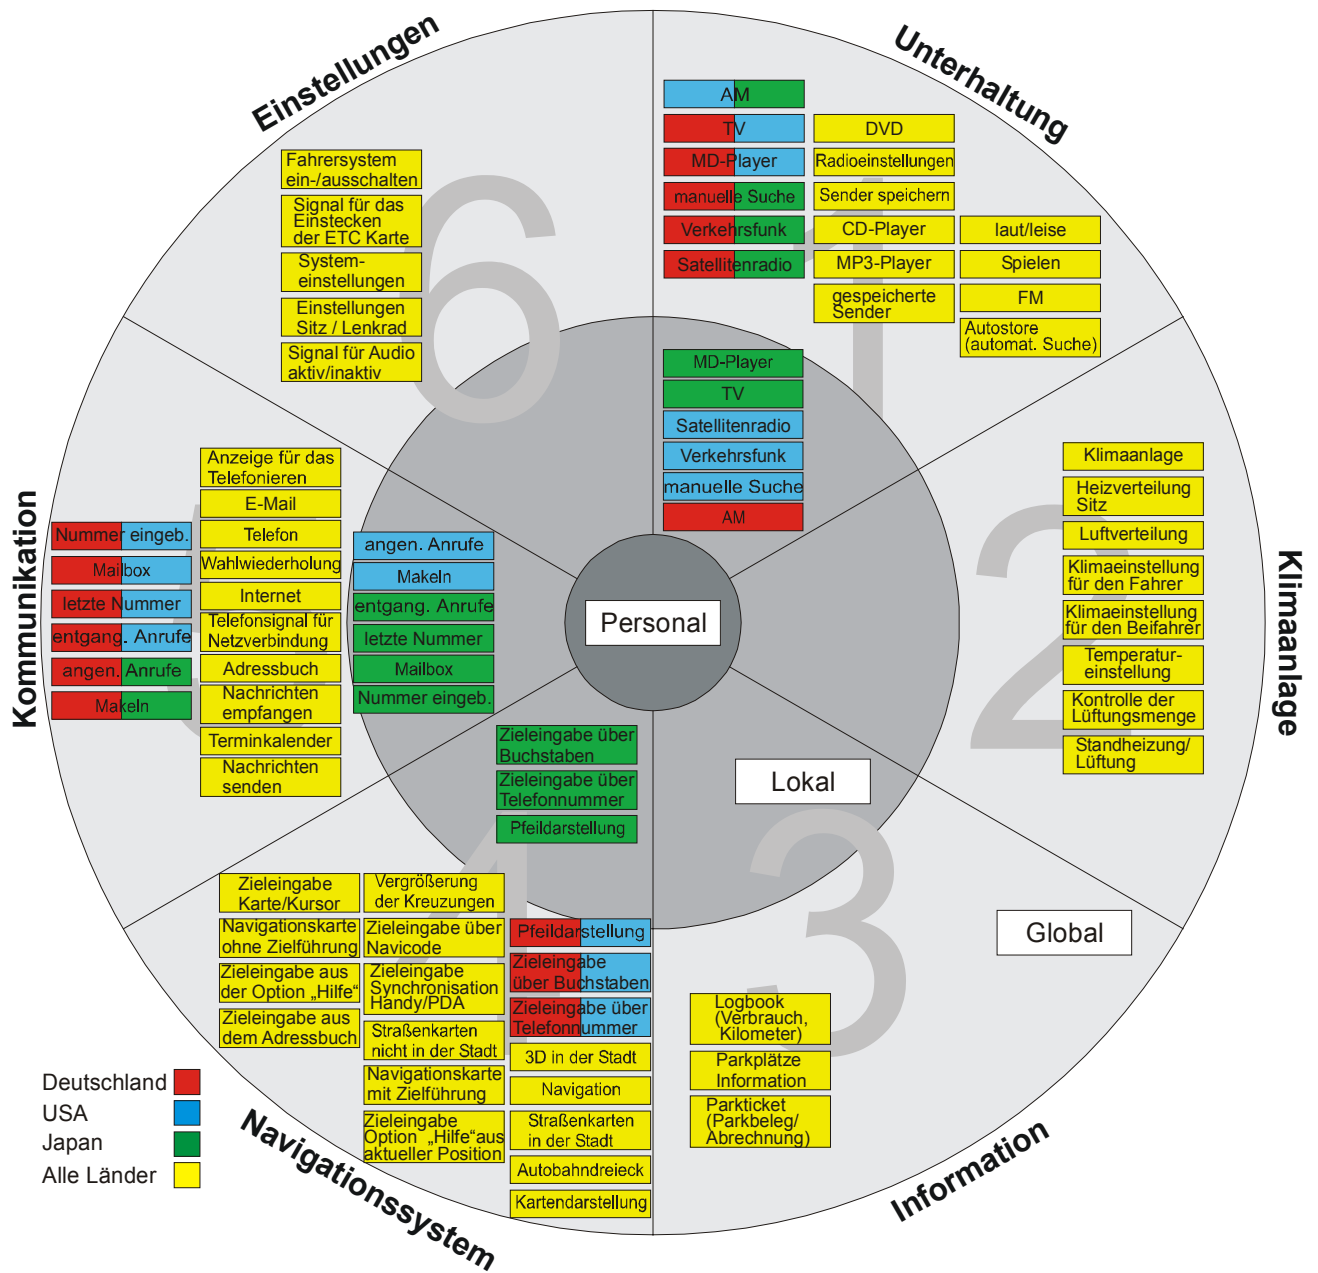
Einstellungen

Fahrersystem ein-/ausschalten
Signal für das Einstecken der ETC Karte
System-einstellungen
Einstellungen Sitz / Lenkrad
Signal für Audio aktiv/inaktiv

6

Unterhaltung

AM
TV
MD-Player
manuelle Suche
Verkehrsfunk
Satellitenradio
DVD
Radioeinstellungen
Sender speichern
CD-Player
MP3-Player
gespeicherte Sender
laut/leise
Spielen
FM
Autostore (automat. Suche)

1

MD-Player
TV
Satellitenradio
Verkehrsfunk
manuelle Suche
AM

Klimaanlage

Klimaanlage
Heizverteilung Sitz
Luftverteilung
Klimaeinstellung für den Fahrer
Klimaeinstellung für den Beifahrer
Temperatur-einstellung
Kontrolle der Lüftungsmenge
Standheizung/ Lüftung

2

Kommunikation

Anzeige für das Telefonieren
E-Mail
Telefon
Wahlwiederholung
Internet
Telefonsignal für Netzverbindung
Adressbuch
Nachrichten empfangen
Terminkalender
Nachrichten senden

Nummer eingeb.
Mailbox
letzte Nummer
entgang. Anrufe
angen. Anrufe
Makeln

angen. Anrufe
Makeln
entgang. Anrufe
letzte Nummer
Mailbox
Nummer eingeb.

Personal

Zieleingabe über Buchstaben
Zieleingabe über Telefonnummer
Pfeildarstellung

Lokal

3

Global

Logbook (Verbrauch, Kilometer)
Parkplätze Information
Parkticket (Parkbeleg/ Abrechnung)

Information

4

Zieleingabe Karte/Kursor
Navigationskarte ohne Zielführung
Zieleingabe aus der Option „Hilfe“
Zieleingabe aus dem Adressbuch
Vergrößerung der Kreuzungen
Zieleingabe über Navicode
Zieleingabe Synchronisation Handy/PDA
Straßenkarten nicht in der Stadt
Navigationskarte mit Zielführung
Zieleingabe Option „Hilfe“aus aktueller Position
Pfeildarstellung
Zieleingabe über Buchstaben
Zieleingabe über Telefonnummer
3D in der Stadt
Navigation
Straßenkarten in der Stadt
Autobahndreieck
Kartendarstellung

Navigationssystem

Deutschland
USA
Japan
Alle Länder